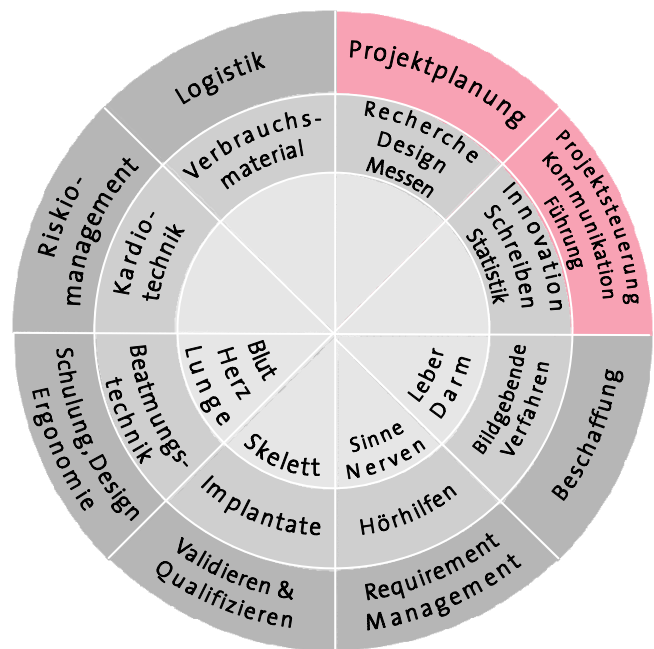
Logistik

Projektplanung

Projektsteuerung
Kommunikation
Führung

Beschaffung

Requirement
Management

Validieren &
Qualifizieren

Schulung,Design
Ergonomie

Risiko-
management

Verbrauchs-
material

Recherche
Design
Messen

Innovation
Schreiben
Statistik

Bildgebende
Verfahren

Hörhilfen

Implantate

Beatmungs-
technik

Kardio-
technik

Blut
Herz
Lunge

Leber
Darm

Sinne
Nerven

Skelett